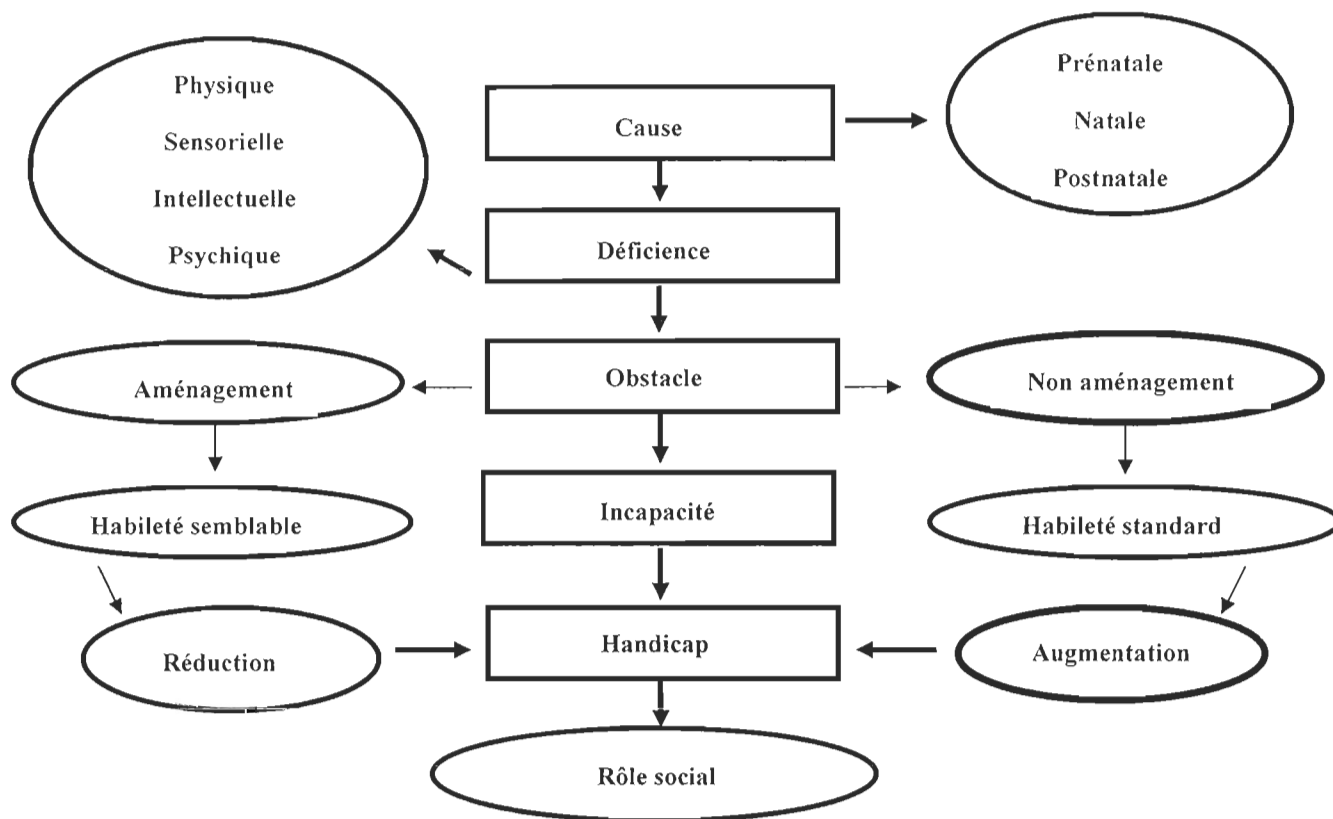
Physique
Sensorielle
Intellectuelle
Psychique

Cause

Prénatale
Natale
Postnatale

Déficience

Aménagement

Obstacle

Non aménagement

Habileté semblable

Incapacité

Habileté standard

Réduction

Handicap

Augmentation

Rôle social